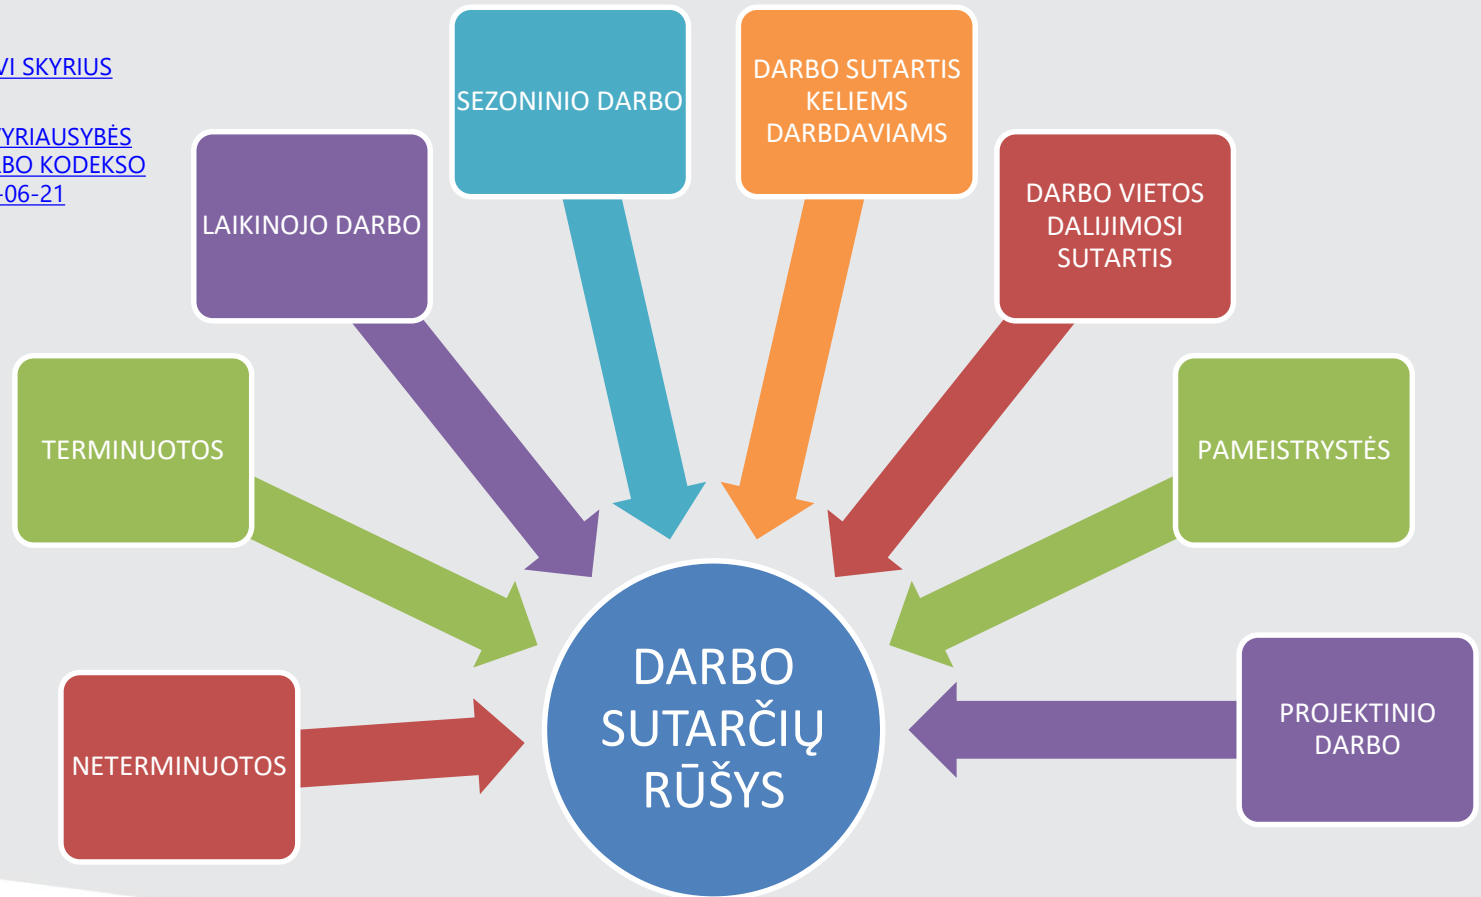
VI SKYRIUS

YRIAUSYBĖS
BO KODEKSO
-06-21

SEZONINIO DARBO

DARBO SUTARTIS KELIEMS DARBDAVIAMS

LAIKINOJO DARBO

DARBO VIETOS DALIJIMOSI SUTARTIS

TERMINUOTOS

PAMEISTRYSTĖS

DARBO SUTARČIŲ RŪŠYS

NETERMINUOTOS

PROJEKTINIO DARBO